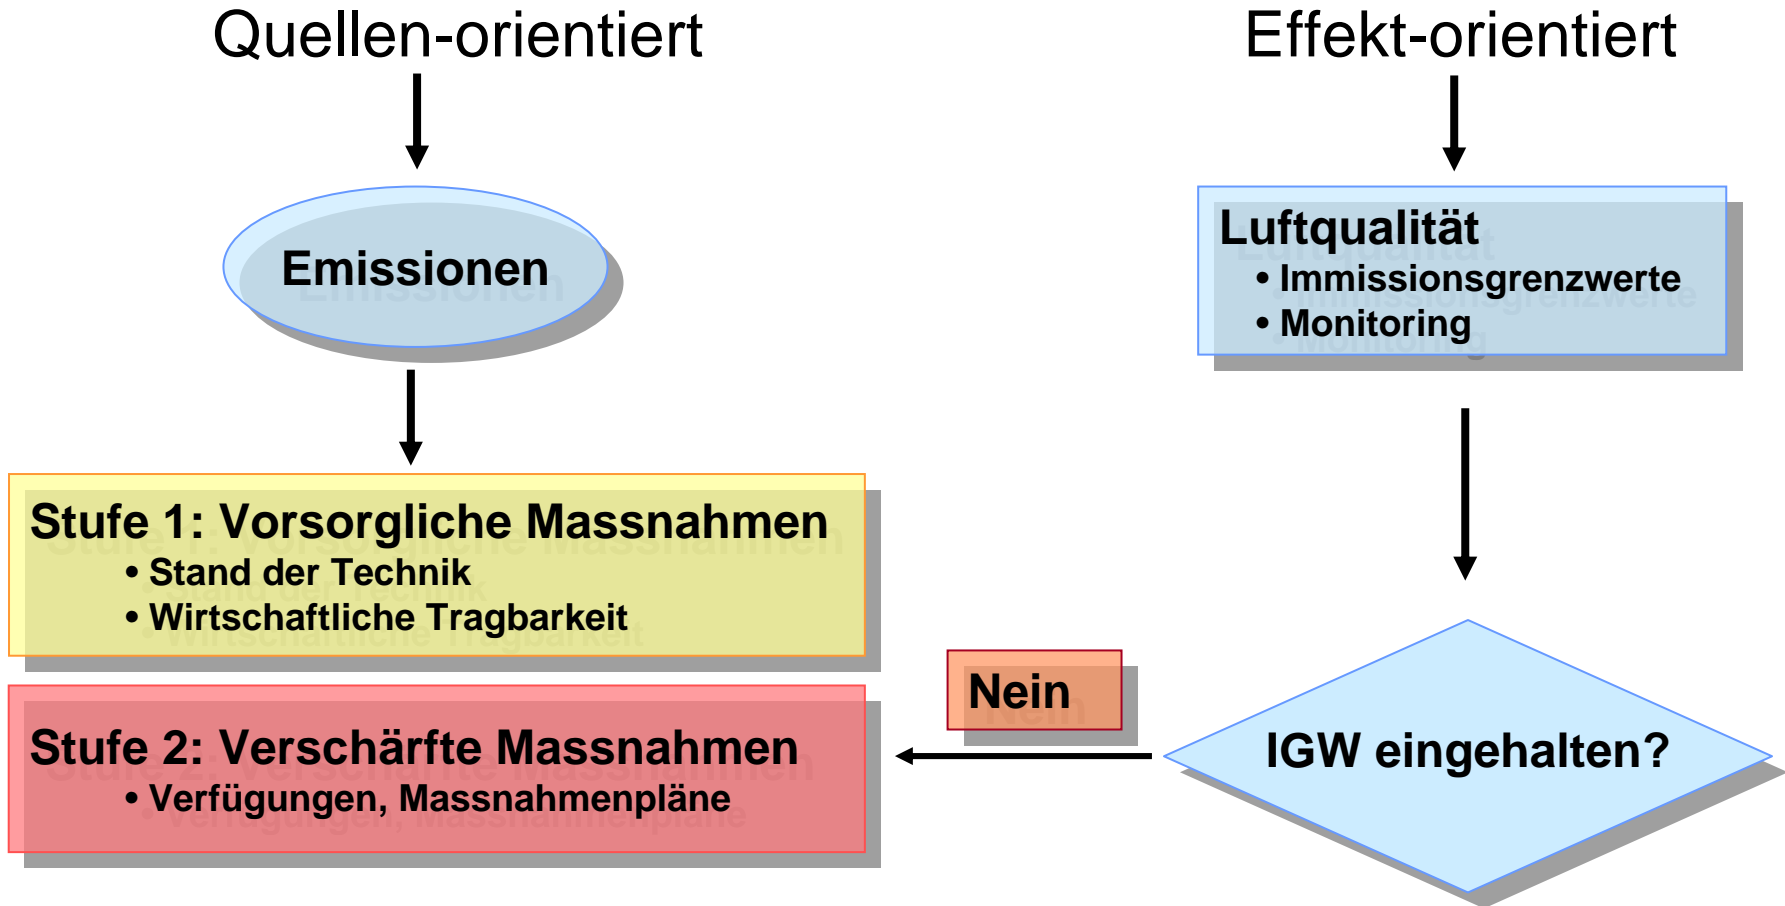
Quellen-orientiert

Effekt-orientiert

Emissionen

Luftqualität
• Immissionsgrenzwerte
• Monitoring

Stufe 1: Vorsorgliche Massnahmen
• Stand der Technik
• Wirtschaftliche Tragbarkeit

Stufe 2: Verschärfte Massnahmen
• Verfügungen, Massnahmenpläne

Nein

IGW eingehalten?